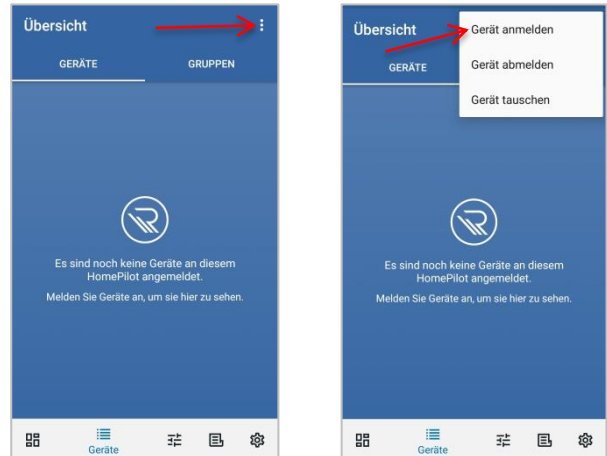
Übersicht

GERÄTE

GRUPPEN

Es sind noch keine Geräte an diesem HomePilot angemeldet.

Melden Sie Geräte an, um sie hier zu sehen.

Geräte

Übersicht

GERÄTE

Gerät anmelden

Gerät abmelden

Gerät tauschen

Es sind noch keine Geräte an diesem HomePilot angemeldet.

Melden Sie Geräte an, um sie hier zu sehen.

Geräte